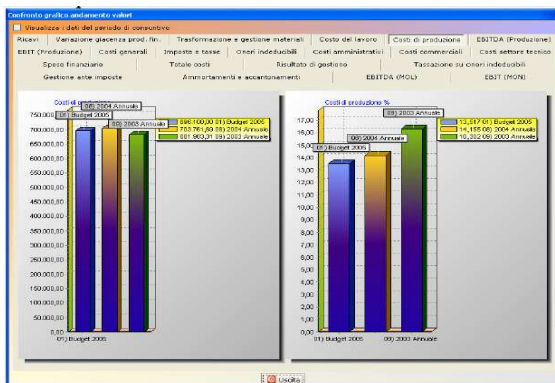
Confronto grafico andamento valori

Visualizza i dati del periodo di consuntivo

Ricavi | Variazione giacenze prod. fin. | Trasformazione e gestione materiali | Costo del lavoro | Costi di produzione | EBITDA (Produzione)

EBIT (Produzione) | Costi generali | Imposte e tasse | Oneri indeducibili | Costi amministrativi | Costi commerciali | Costi settore tecnico

Spese finanziarie | Totale costi | Risultato di gestione | Tassazione su oneri indeducibili

Gestione ante imposte | Ammortamenti e accantonamenti | EBITDA (MOL) | EBIT (MON)

Costi di produzione
08) 2004 Annuale
01) Budget 2005
09) 2003 Annuale
696.100,00 01) Budget 2005
703.761,68 08) 2004 Annuale
681.960,31 09) 2003 Annuale
750.000,00
700.000,00
650.000,00
600.000,00
550.000,00
500.000,00
450.000,00
400.000,00
350.000,00
300.000,00
250.000,00
200.000,00
150.000,00
100.000,00
50.000,00
0,00
01) Budget 2005

Costi di produzione %
09) 2003 Annuale
08) 2004 Annuale
01) Budget 2005
13,517 01) Budget 2005
14,155 08) 2004 Annuale
16,302 09) 2003 Annuale
17,00
16,00
15,00
14,00
13,00
12,00
11,00
10,00
9,00
8,00
7,00
6,00
5,00
4,00
3,00
2,00
1,00
0,00
01) Budget 2005
09) 2003 Annuale

Uscita